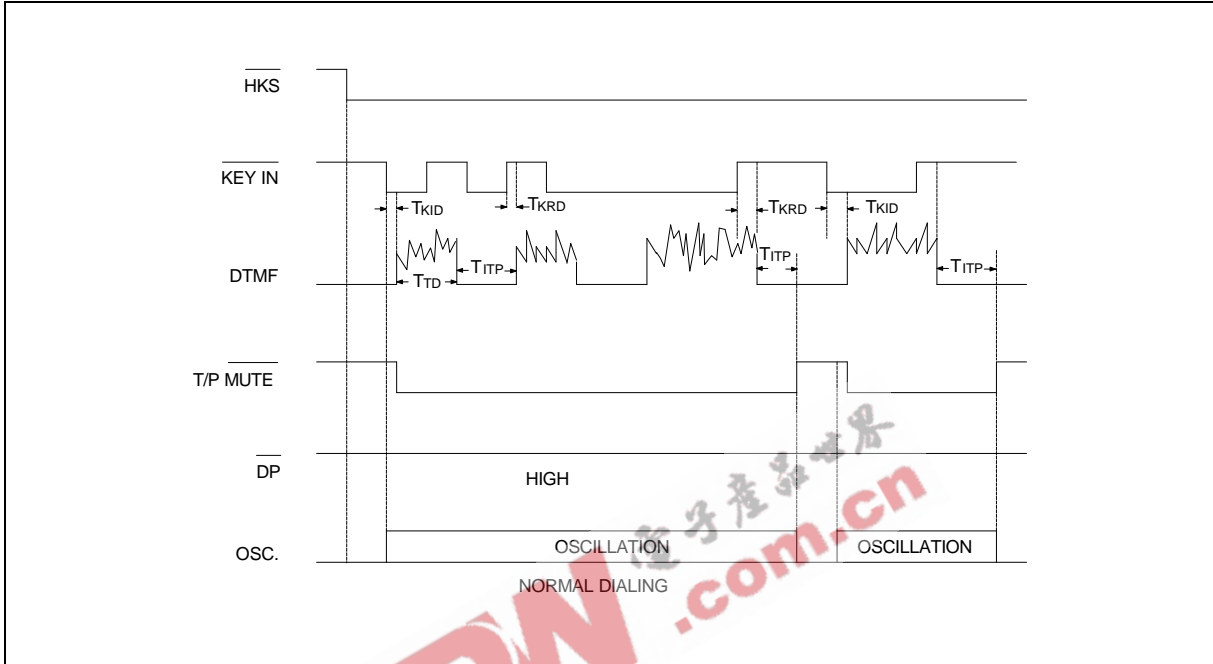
$\overline{HKS}$

$\overline{KEY\ IN}$

$T_{KID}$ $T_{KRD}$ $T_{KRD}$ $T_{KID}$

DTMF

$T_{TD}$ $T_{ITP}$ $T_{ITP}$ $T_{ITP}$

T/P $\overline{MUTE}$

$\overline{DP}$

HIGH

OSC.

OSCILLATION

OSCILLATION

NORMAL DIALING

电子产品世界

.com.cn